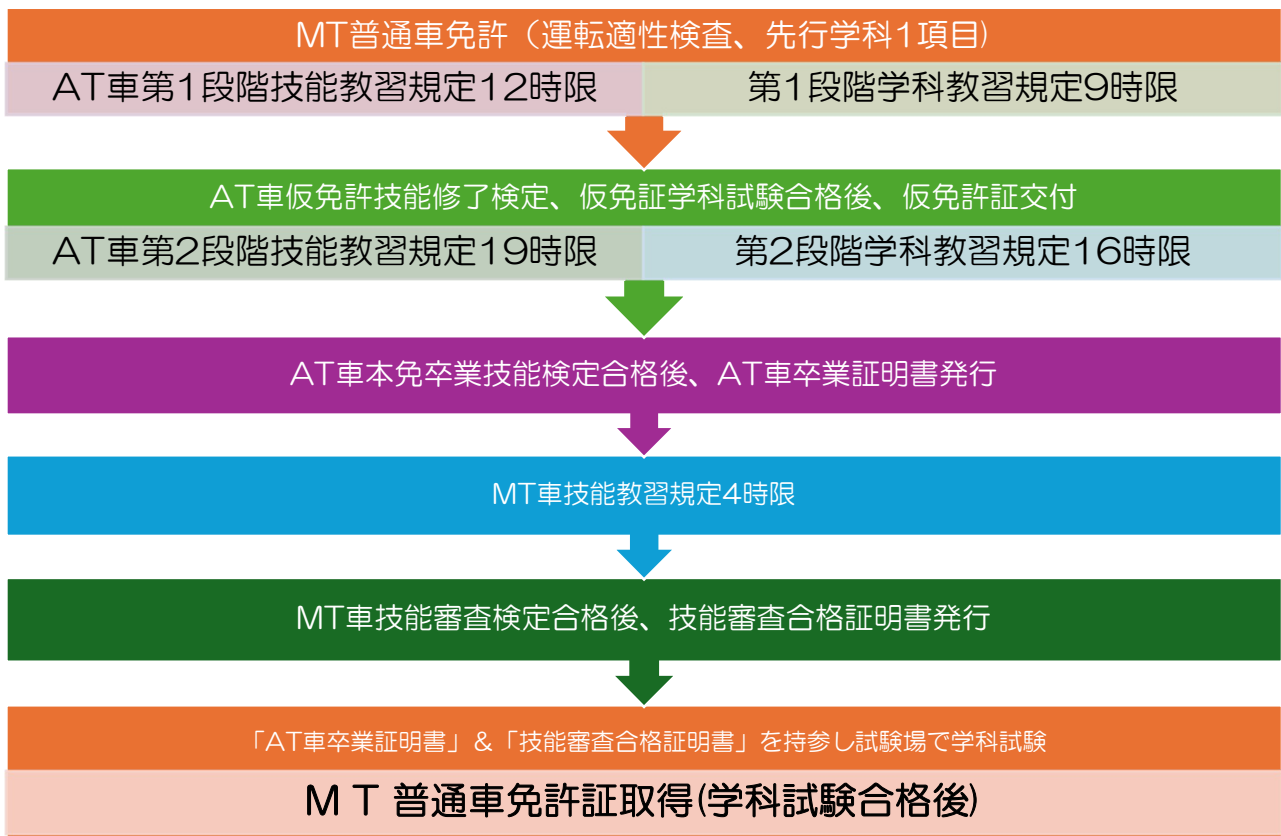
MT普通車免許（運転適性検査、先行学科1項目）

AT車第1段階技能教習規定12時限

第1段階学科教習規定9時限

AT車仮免許技能修了検定、仮免証学科試験合格後、仮免許証交付

AT車第2段階技能教習規定19時限

第2段階学科教習規定16時限

AT車本免卒業技能検定合格後、AT車卒業証明書発行

MT車技能教習規定4時限

MT車技能審査検定合格後、技能審査合格証明書発行

「AT車卒業証明書」&「技能審査合格証明書」を持参し試験場で学科試験

ＭＴ 普通車免許証取得(学科試験合格後)